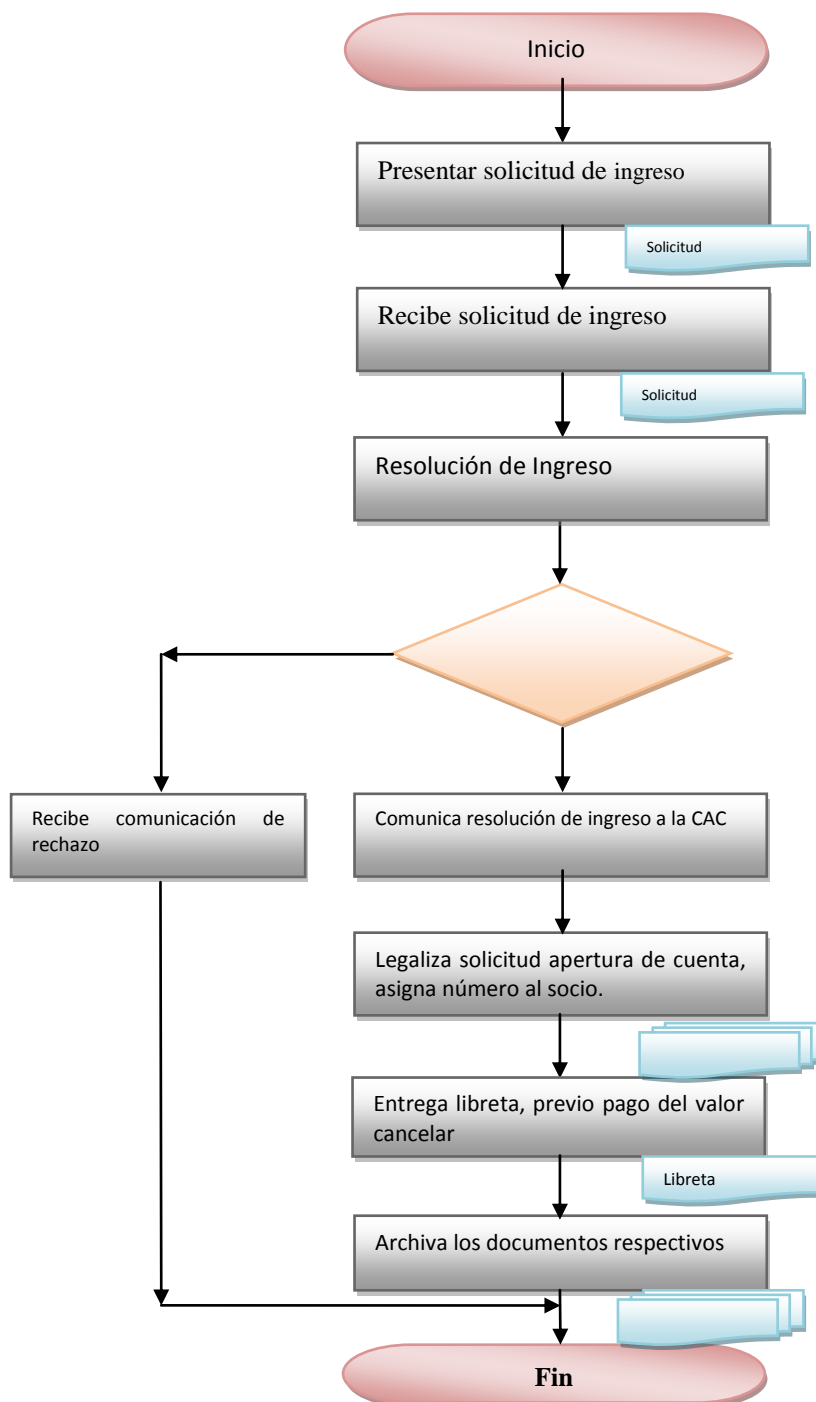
Inicio

Presentar solicitud de ingreso

Solicitud

Recibe solicitud de ingreso

Solicitud

Resolución de Ingreso

Recibe comunicación de rechazo

Comunica resolución de ingreso a la CAC

Legaliza solicitud apertura de cuenta, asigna número al socio.

Entrega libreta, previo pago del valor cancelar

Libreta

Archiva los documentos respectivos

Fin